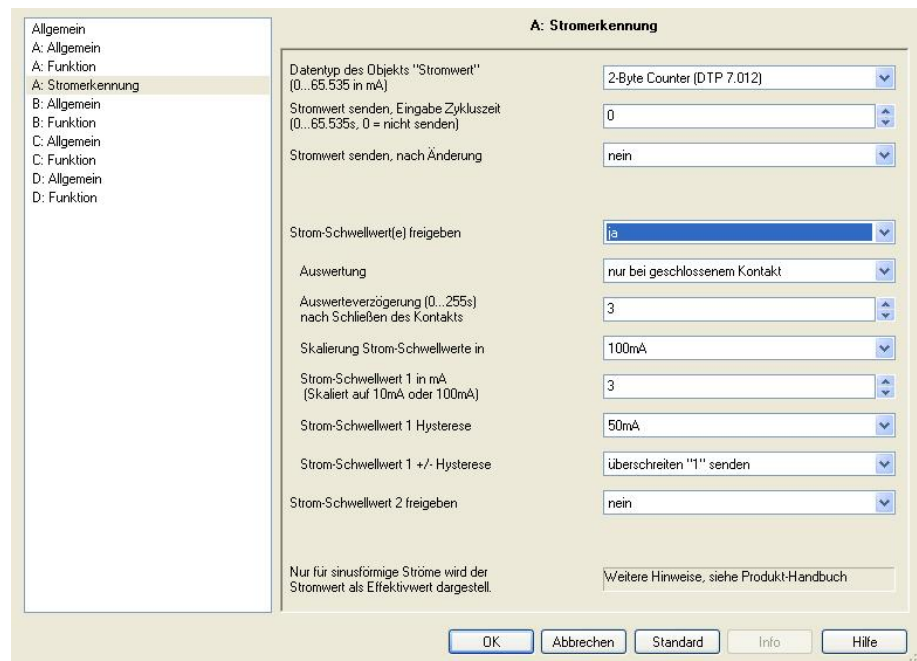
Allgemein
A: Allgemein
A: Funktion
A: Stromerkennung
B: Allgemein
B: Funktion
C: Allgemein
C: Funktion
D: Allgemein
D: Funktion

A: Stromerkennung

Datentyp des Objekts "Stromwert" (0...65.535 in mA)
2-Byte Counter (DTP 7.012)

Stromwert senden, Eingabe Zykluszeit (0...65.535s, 0 = nicht senden)
0

Stromwert senden, nach Änderung
nein

Strom-Schwellwert(e) freigeben
ja

Auswertung
nur bei geschlossenem Kontakt

Auswerteverzögerung (0...255s) nach Schließen des Kontakts
3

Skalierung Strom-Schwellwerte in
100mA

Strom-Schwellwert 1 in mA (Skaliert auf 10mA oder 100mA)
3

Strom-Schwellwert 1 Hysterese
50mA

Strom-Schwellwert 1 +/- Hysterese
überschreiten "1" senden

Strom-Schwellwert 2 freigeben
nein

Nur für sinusförmige Ströme wird der Stromwert als Effektivwert dargestell.

Weitere Hinweise, siehe Produkt-Handbuch

OK
Abbrechen
Standard
Info
Hilfe